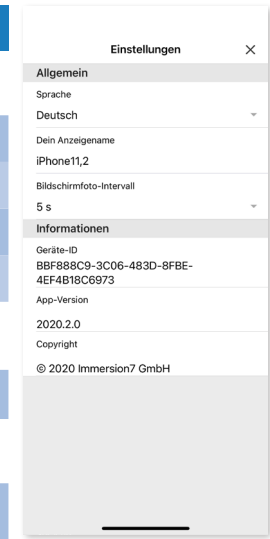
Einstellungen ×

Allgemein

Sprache

Deutsch

Dein Anzeigename

iPhone11,2

Bildschirmfoto-Intervall

5 s

Informationen

Geräte-ID

BBF888C9-3C06-483D-8FBE-4EF4B18C6973

App-Version

2020.2.0

Copyright

© 2020 Immersion7 GmbH